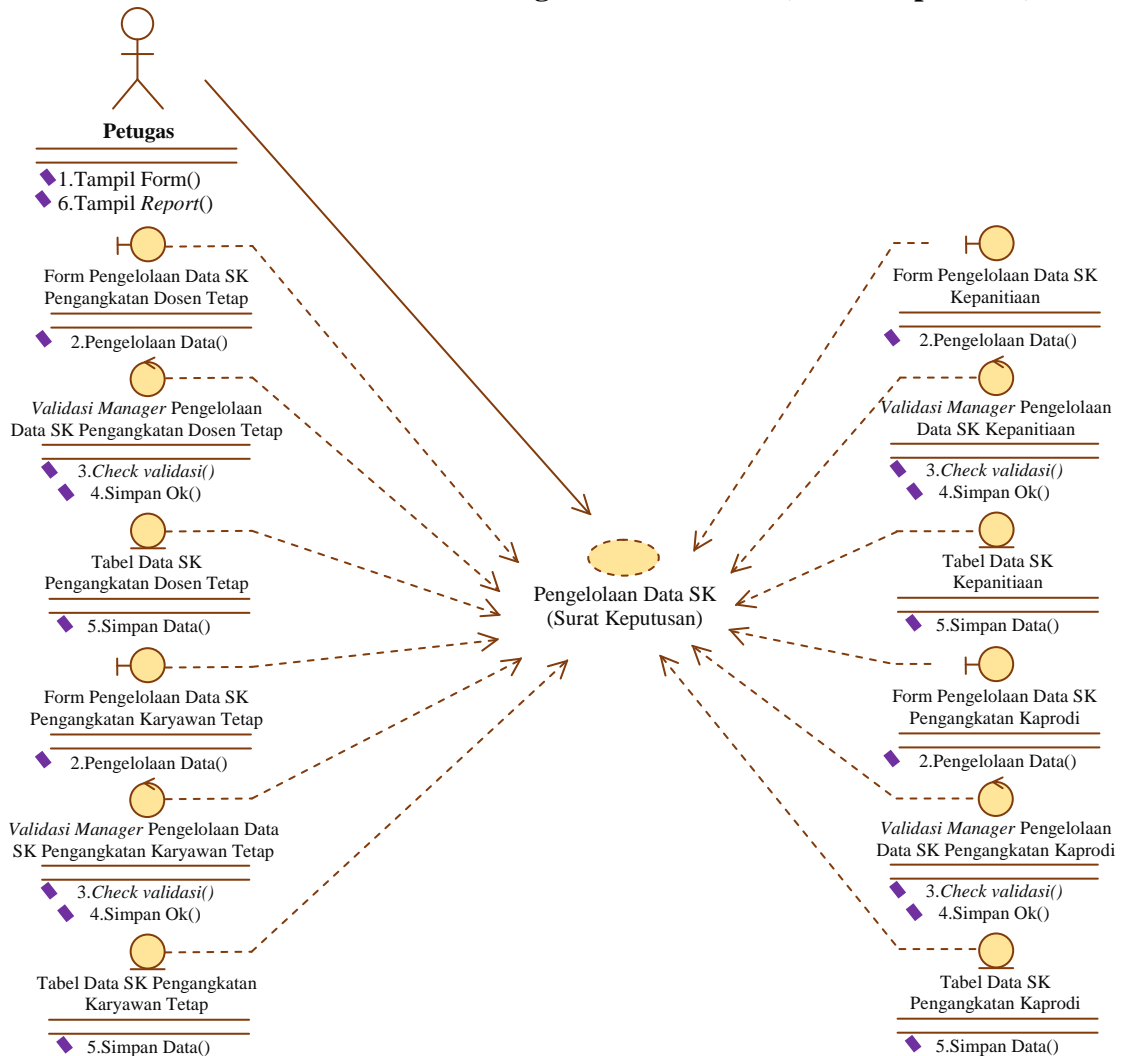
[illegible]

Petugas

1.Tampil Form()
6.Tampil *Report*()

Form Pengelolaan Data SK Pengangkatan Dosen Tetap

2.Pengelolaan Data()

*Validasi Manager* Pengelolaan Data SK Pengangkatan Dosen Tetap

3.*Check validasi()*
4.Simpan Ok()

Tabel Data SK Pengangkatan Dosen Tetap

5.Simpan Data()

Form Pengelolaan Data SK Pengangkatan Karyawan Tetap

2.Pengelolaan Data()

*Validasi Manager* Pengelolaan Data SK Pengangkatan Karyawan Tetap

3.*Check validasi()*
4.Simpan Ok()

Tabel Data SK Pengangkatan Karyawan Tetap

5.Simpan Data()

Pengelolaan Data SK (Surat Keputusan)

Form Pengelolaan Data SK Kepanitiaan

2.Pengelolaan Data()

*Validasi Manager* Pengelolaan Data SK Kepanitiaan

3.*Check validasi()*
4.Simpan Ok()

Tabel Data SK Kepanitiaan

5.Simpan Data()

Form Pengelolaan Data SK Pengangkatan Kaprodi

2.Pengelolaan Data()

*Validasi Manager* Pengelolaan Data SK Pengangkatan Kaprodi

3.*Check validasi()*
4.Simpan Ok()

Tabel Data SK Pengangkatan Kaprodi

5.Simpan Data()